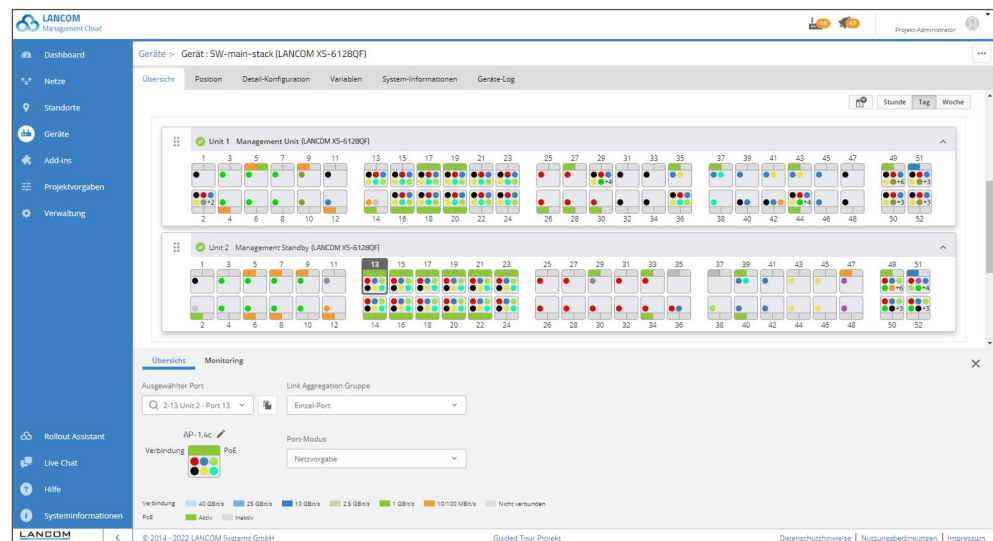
LANCOM Management Cloud

18 47 Projekt-Administrator

Dashboard
Netze
Standorte
Geräte
Add-ins
Projektvorgaben
Verwaltung

Geräte > Gerät : SW-main-stack (LANCOM XS-6128QF)

Übersicht Position Detail-Konfiguration Variablen System-Informationen Geräte-Log

Stunde Tag Woche

Unit 1 Management Unit (LANCOM XS-6128QF)

1 3 5 7 9 11 13 15 17 19 21 23 25 27 29 31 33 35 37 39 41 43 45 47 49 51

+4 +6 +3 +2 +3 +4 +3 +3

2 4 6 8 10 12 14 16 18 20 22 24 26 28 30 32 34 36 38 40 42 44 46 48 50 52

Unit 2 Management Standby (LANCOM XS-6128QF)

1 3 5 7 9 11 13 15 17 19 21 23 25 27 29 31 33 35 37 39 41 43 45 47 49 51

+6 +4 +3 +3

2 4 6 8 10 12 14 16 18 20 22 24 26 28 30 32 34 36 38 40 42 44 46 48 50 52

Übersicht Monitoring

Ausgewählter Port
2-13 Unit 2 - Port 13

Link Aggregation Gruppe
Einzel-Port

AP-1.4c
Verbindung PoE

Port-Modus
Netzvorgabe

Verbindung 40 GBit/s 25 GBit/s 10 GBit/s 2.5 GBit/s 1 GBit/s 10/100 MBit/s Nicht verbunden
PoE Aktiv Inaktiv

Rollout Assistant
Live Chat
Hilfe
Systeminformationen

LANCOM

© 2014 - 2022 LANCOM Systems GmbH Guided Tour Projekt Datenschutzhinweise | Nutzungsbedingungen | Impressum